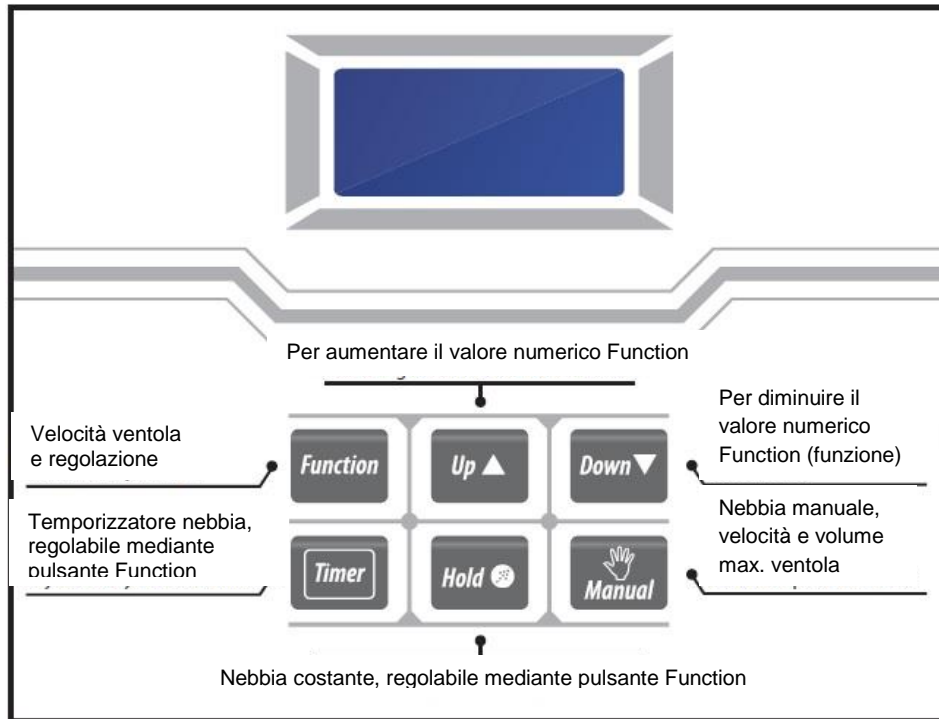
Per aumentare il valore numerico Function

Velocità ventola e regolazione

Function

Up ▲

Down ▼

Per diminuire il valore numerico Function (funzione)

Temporizzatore nebbia, regolabile mediante pulsante Function

Timer

Hold

Manual

Nebbia manuale, velocità e volume max. ventola

Nebbia costante, regolabile mediante pulsante Function